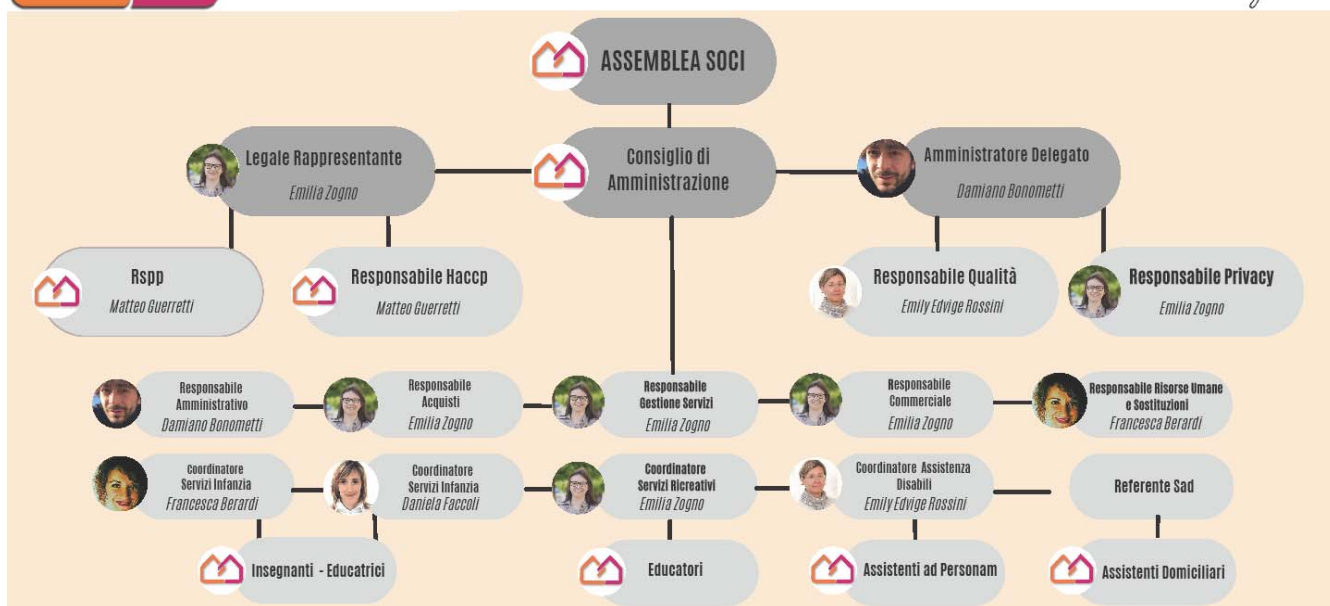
ASSEMBLEA SOCI

Legale Rappresentante
Emilia Zogno

Consiglio di Amministrazione

Amministratore Delegato
Damiano Bonometti

Rspp
Matteo Guerretti

Responsabile Haccp
Matteo Guerretti

Responsabile Qualità
Emily Edvige Rossini

Responsabile Privacy
Emilia Zogno

Responsabile Amministrativo
Damiano Bonometti

Responsabile Acquisti
Emilia Zogno

Responsabile Gestione Servizi
Emilia Zogno

Responsabile Commerciale
Emilia Zogno

Responsabile Risorse Umane e Sostituzioni
Francesca Berardi

Coordinatore Servizi Infanzia
Francesca Berardi

Coordinatore Servizi Infanzia
Daniela Faccoli

Coordinatore Servizi Ricreativi
Emilia Zogno

Coordinatore Assistenza Disabili
Emily Edvige Rossini

Referente Sad

Insegnanti - Educatrici

Educatori

Assistenti ad Personam

Assistenti Domiciliari